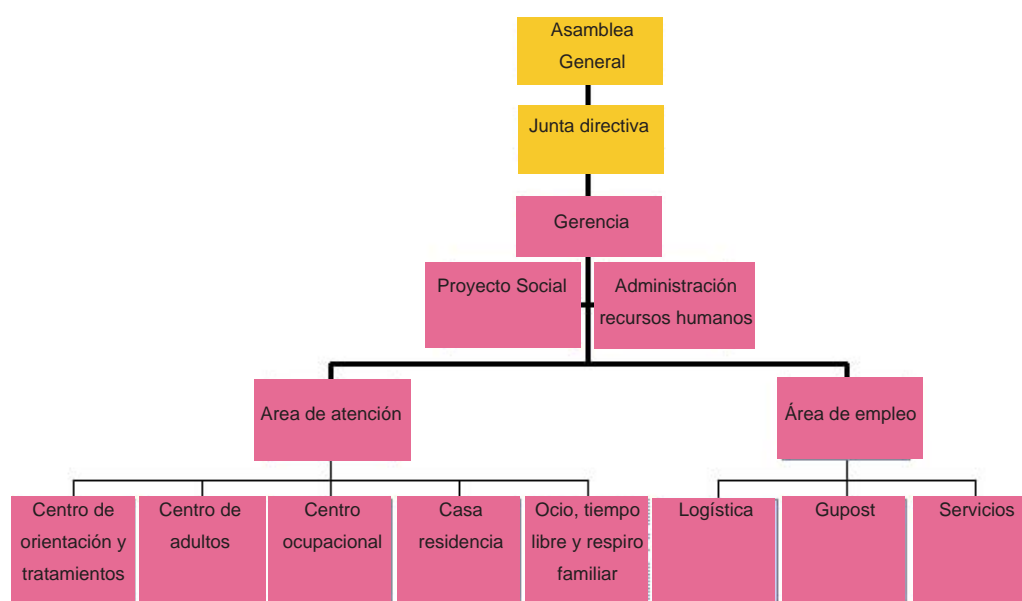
Asamblea General

Junta directiva

Gerencia

Proyecto Social

Administración recursos humanos

Area de atención

Área de empleo

Centro de orientación y tratamientos

Centro de adultos

Centro ocupacional

Casa residencia

Ocio, tiempo libre y respiro familiar

Logística

Gupost

Servicios